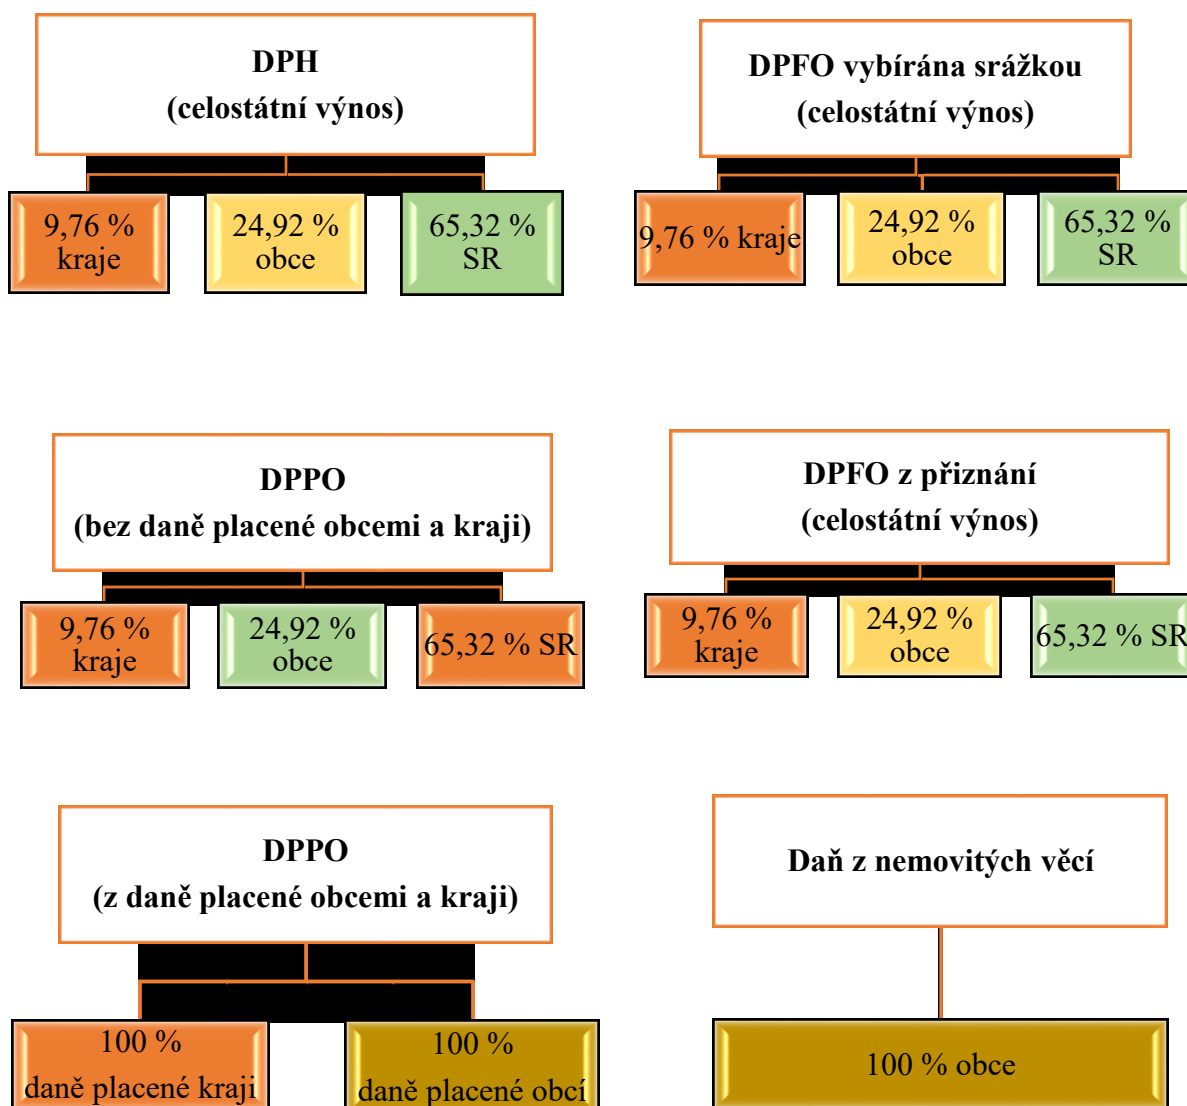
DPH
(celostátní výnos)

9,76 % kraje

24,92 % obce

65,32 % SR

DPFO vybírána srážkou
(celostátní výnos)

9,76 % kraje

24,92 % obce

65,32 % SR

DPPO
(bez daně placené obcemi a kraji)

9,76 % kraje

24,92 % obce

65,32 % SR

DPFO z přiznání
(celostátní výnos)

9,76 % kraje

24,92 % obce

65,32 % SR

DPPO
(z daně placené obcemi a kraji)

100 % daně placené kraji

100 % daně placené obcí

Daň z nemovitých věcí

100 % obce